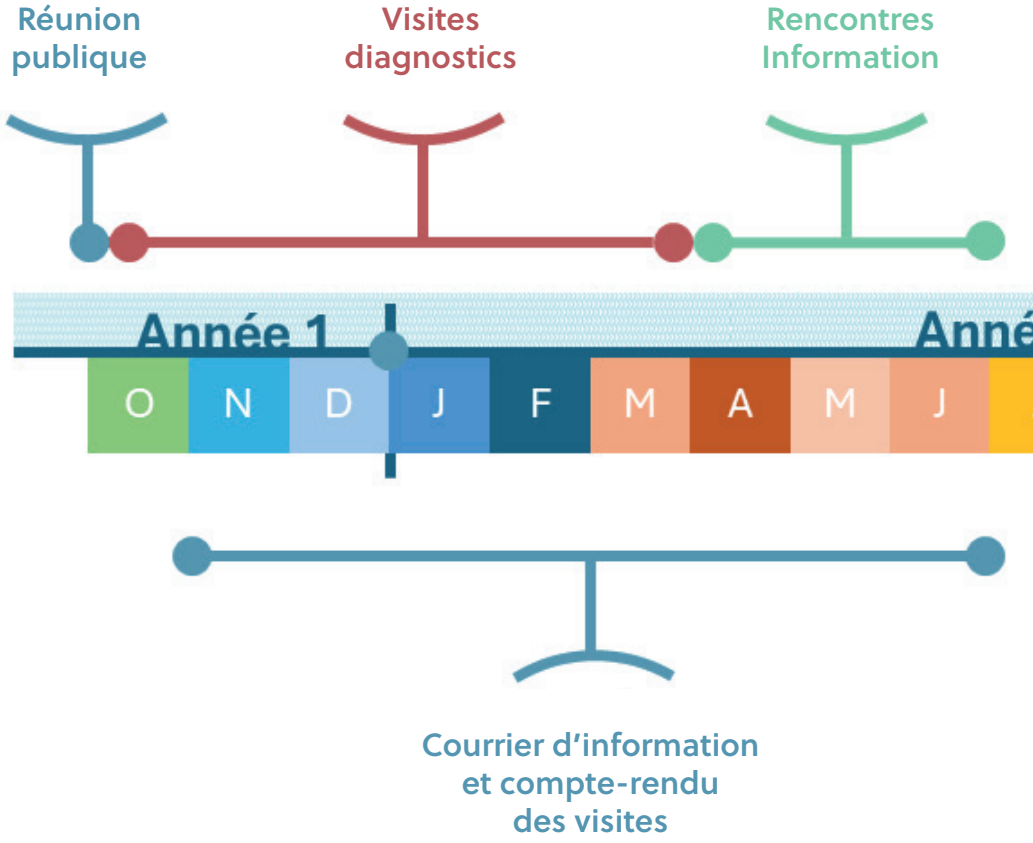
Réunion publique

Visites diagnostics

Rencontres Information

Année 1

Anné

| O | N | D | J | F | M | A | M | J |
|---|---|---|---|---|---|---|---|---|

Courrier d'information et compte-rendu des visites